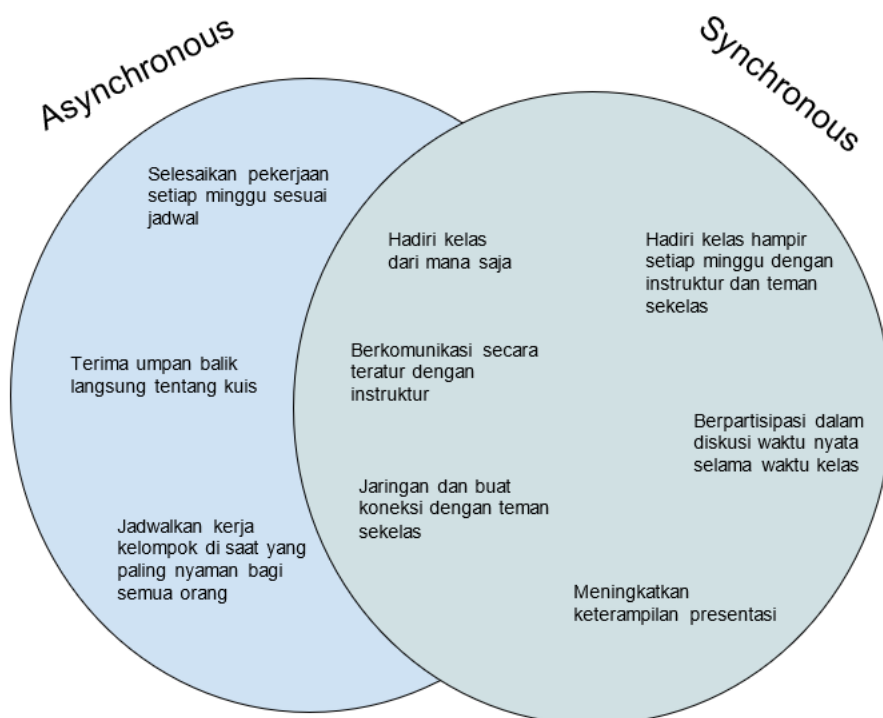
Asynchronous

Synchronous

Selesaikan pekerjaan setiap minggu sesuai jadwal

Terima umpan balik langsung tentang kuis

Jadwalkan kerja kelompok di saat yang paling nyaman bagi semua orang

Hadiri kelas dari mana saja

Berkomunikasi secara teratur dengan instruktur

Jaringan dan buat koneksi dengan teman sekelas

Hadiri kelas hampir setiap minggu dengan instruktur dan teman sekelas

Berpartisipasi dalam diskusi waktu nyata selama waktu kelas

Meningkatkan keterampilan presentasi